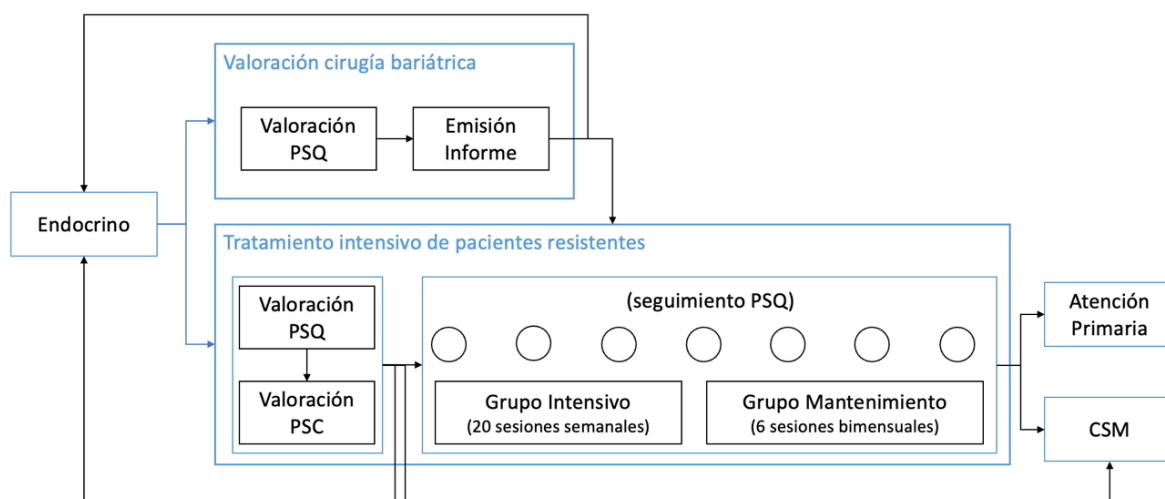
Valoración cirugía bariátrica

Valoración PSQ

Emisión Informe

Endocrino

Tratamiento intensivo de pacientes resistentes

Valoración PSQ

Valoración PSC

(seguimiento PSQ)

Grupo Intensivo
(20 sesiones semanales)

Grupo Mantenimiento
(6 sesiones bimensuales)

Atención Primaria

CSM